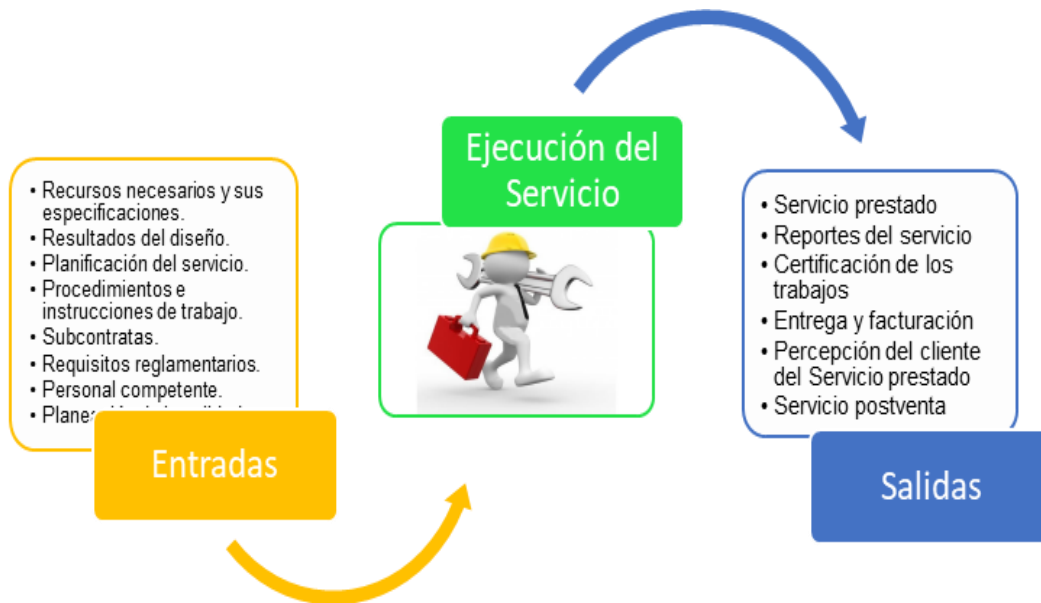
• Recursos necesarios y sus especificaciones.
• Resultados del diseño.
• Planificación del servicio.
• Procedimientos e instrucciones de trabajo.
• Subcontratas.
• Requisitos reglamentarios.
• Personal competente.
• Plane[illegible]

Entradas

Ejecución del Servicio

• Servicio prestado
• Reportes del servicio
• Certificación de los trabajos
• Entrega y facturación
• Percepción del cliente del Servicio prestado
• Servicio postventa

Salidas